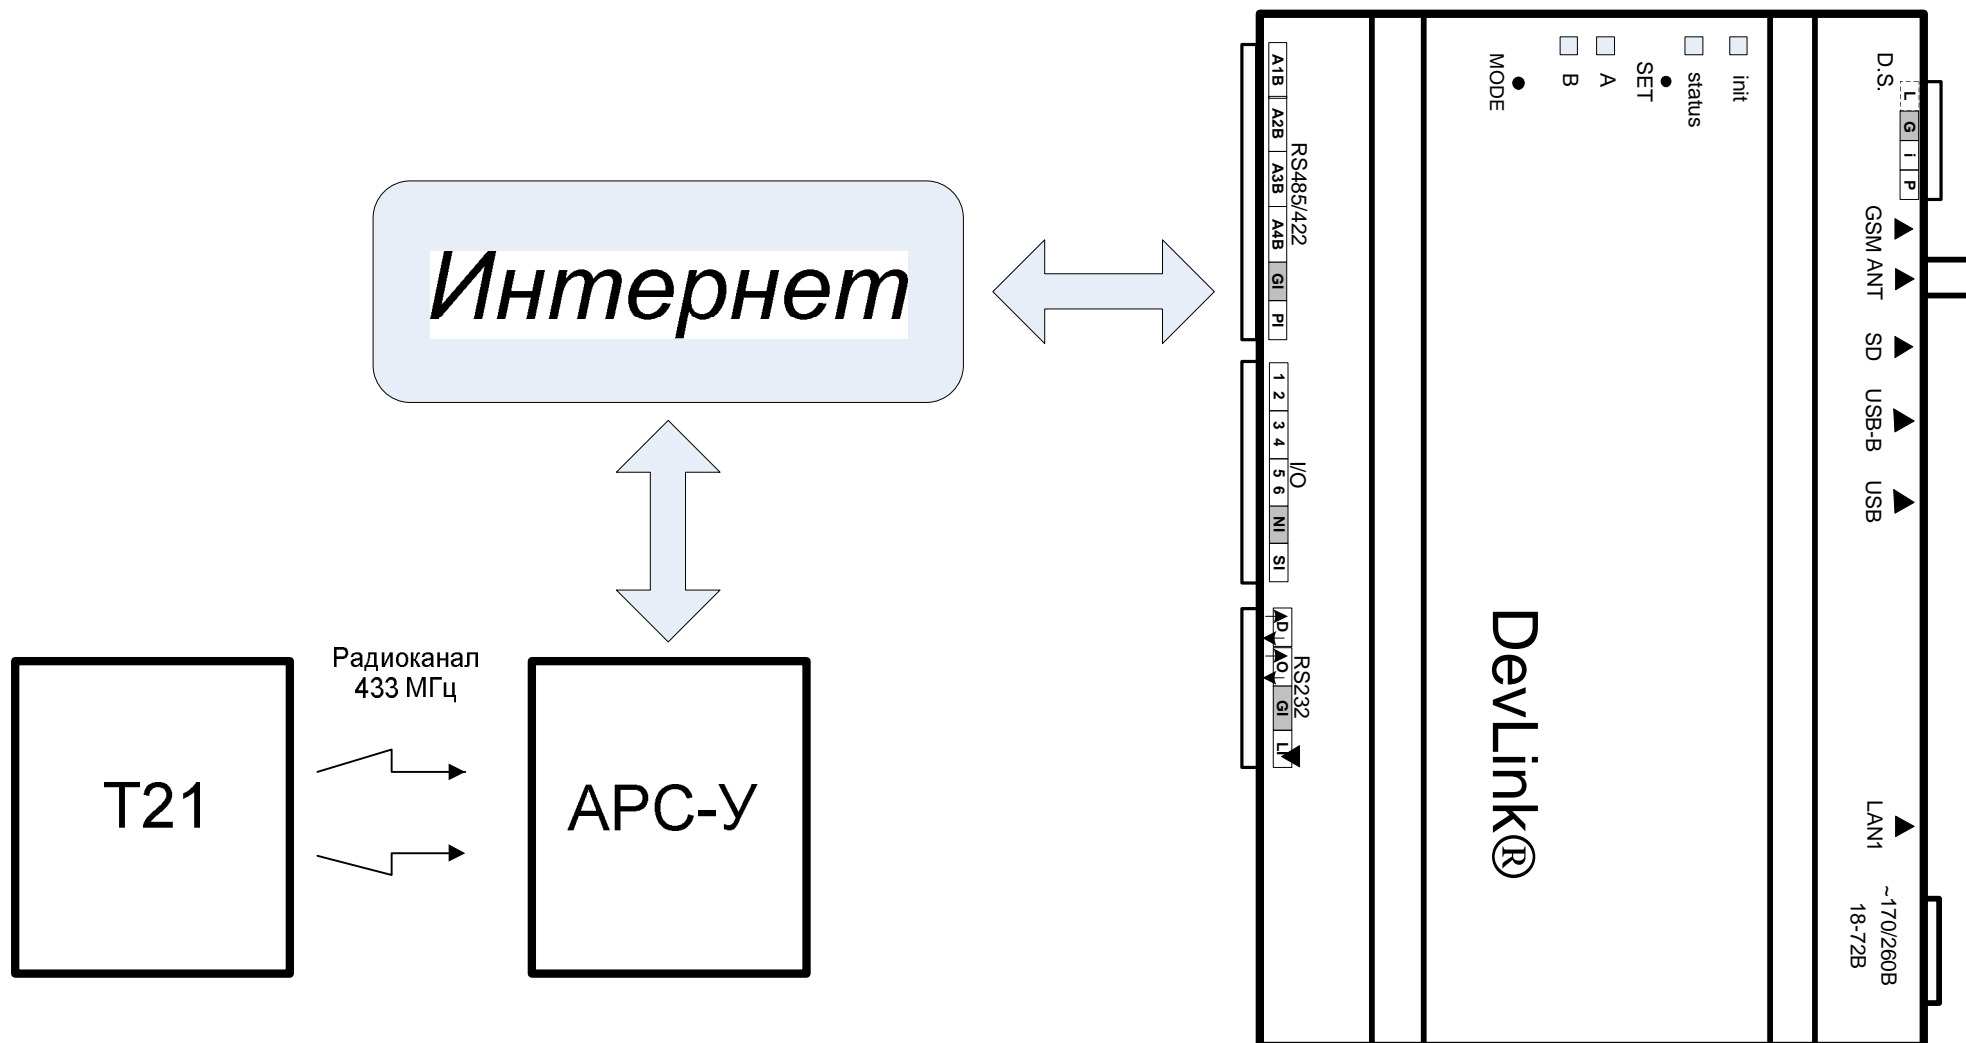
Интернет

Радиоканал
433 МГц

T21

АРС-У

D.S.
L
G
i
P

init
status
SET
A
B
MODE

GSM ANT
SD
USB-B
USB

RS485/422
A1B
A2B
A3B
A4B
Gl
Pl

I/O
1 2
3 4
5 6
Nl
Sl

RS232
AD
AO
Gl
Ll

DevLink®

LAN1

~170/260B
18-72B